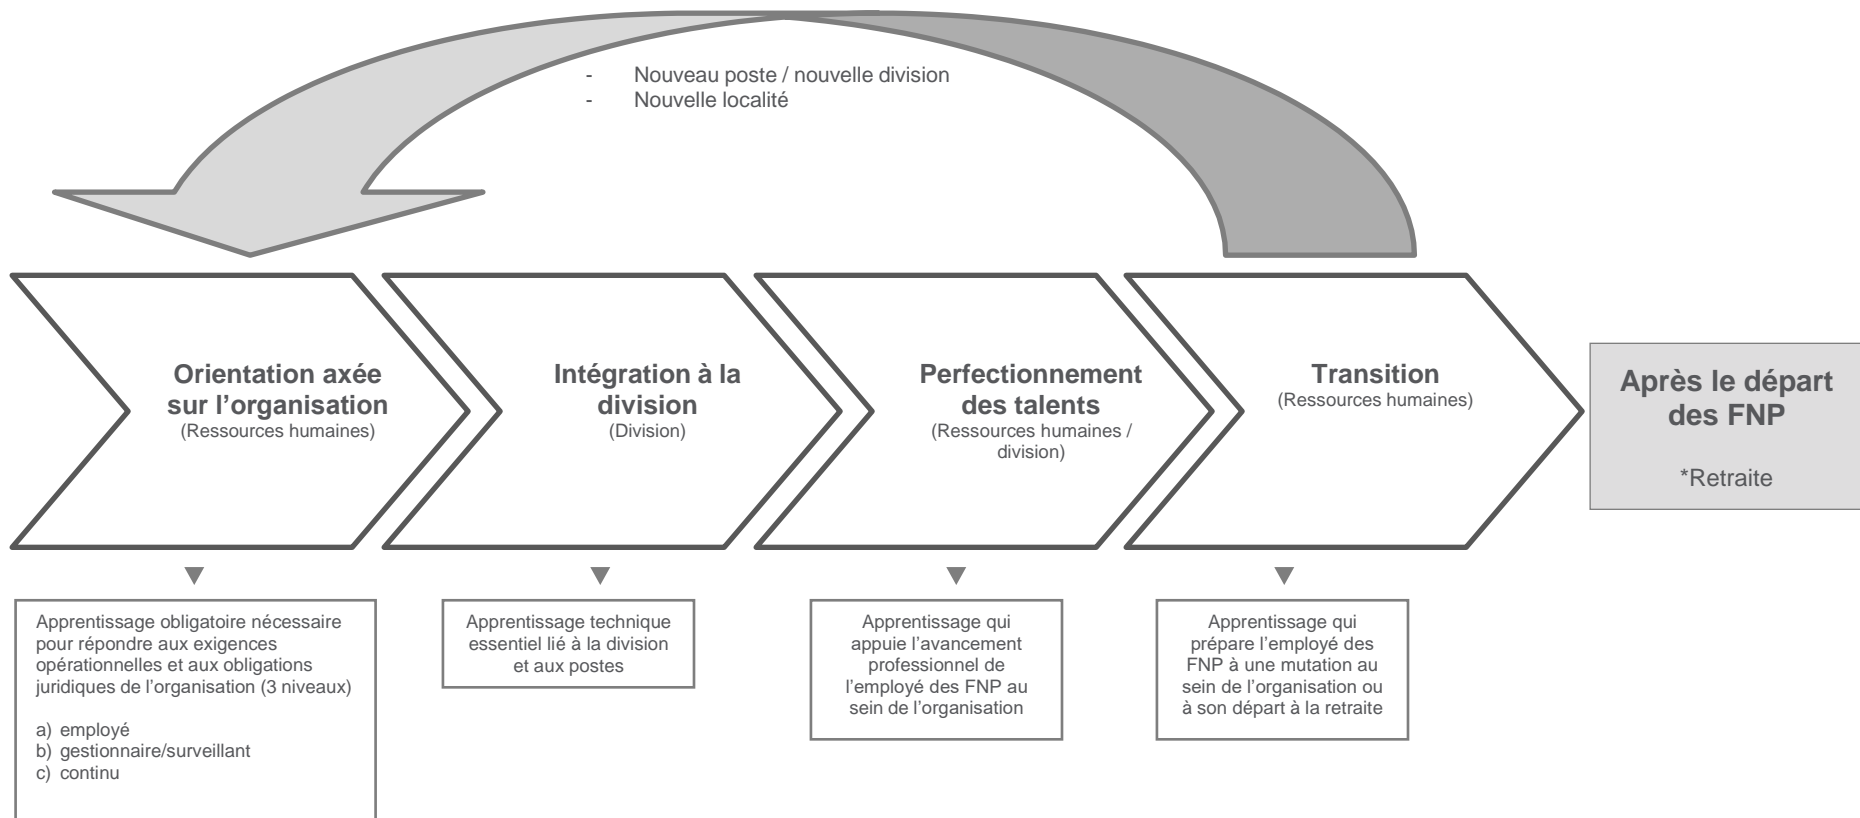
- Nouveau poste / nouvelle division
- Nouvelle localité

**Orientation axée sur l'organisation**
(Ressources humaines)

**Intégration à la division**
(Division)

**Perfectionnement des talents**
(Ressources humaines / division)

**Transition**
(Ressources humaines)

**Après le départ des FNP**

*Retraite

Apprentissage obligatoire nécessaire pour répondre aux exigences opérationnelles et aux obligations juridiques de l'organisation (3 niveaux)

a) employé
b) gestionnaire/surveillant
c) continu

Apprentissage technique essentiel lié à la division et aux postes

Apprentissage qui appuie l'avancement professionnel de l'employé des FNP au sein de l'organisation

Apprentissage qui prépare l'employé des FNP à une mutation au sein de l'organisation ou à son départ à la retraite